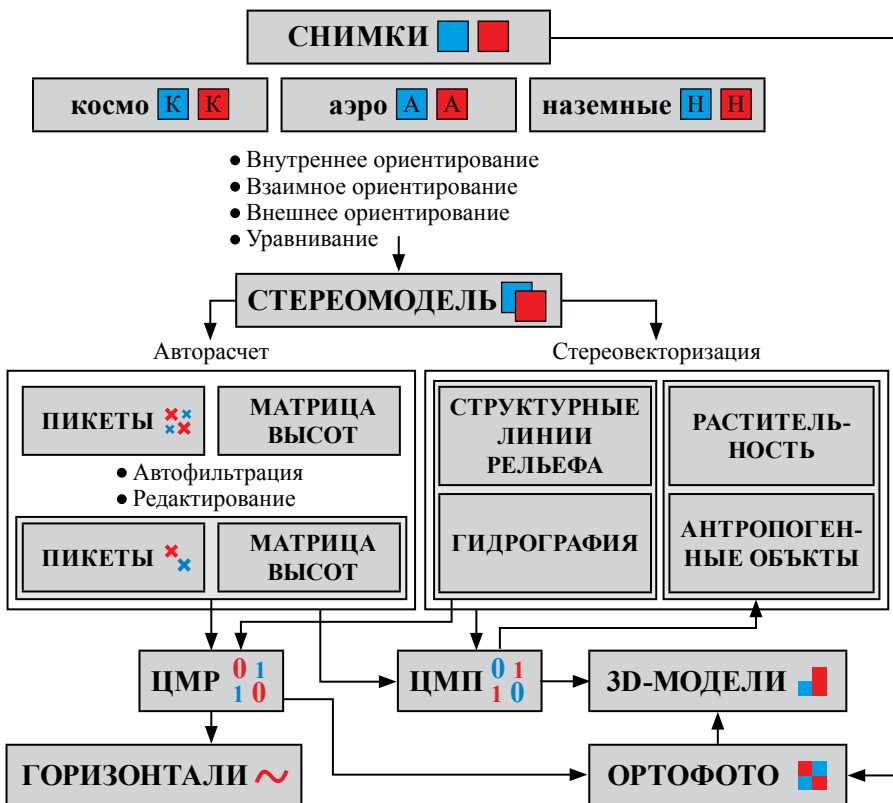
СНИМКИ

космо К К

аэро А А

наземные Н Н

• Внутреннее ориентирование
• Взаимное ориентирование
• Внешнее ориентирование
• Уравнивание

СТЕРЕОМОДЕЛЬ

Авторасчет

Стереовекторизация

ПИКЕТЫ

МАТРИЦА ВЫСОТ

• Автофильтрация
• Редактирование

ПИКЕТЫ

МАТРИЦА ВЫСОТ

СТРУКТУРНЫЕ ЛИНИИ РЕЛЬЕФА

РАСТИТЕЛЬНОСТЬ

ГИДРОГРАФИЯ

АНТРОПОГЕННЫЕ ОБЪКТЫ

ЦМР 0 1 1 0

ЦМП 0 1 1 0

3D-МОДЕЛИ

ГОРИЗОНТАЛИ

ОРТОФОТО